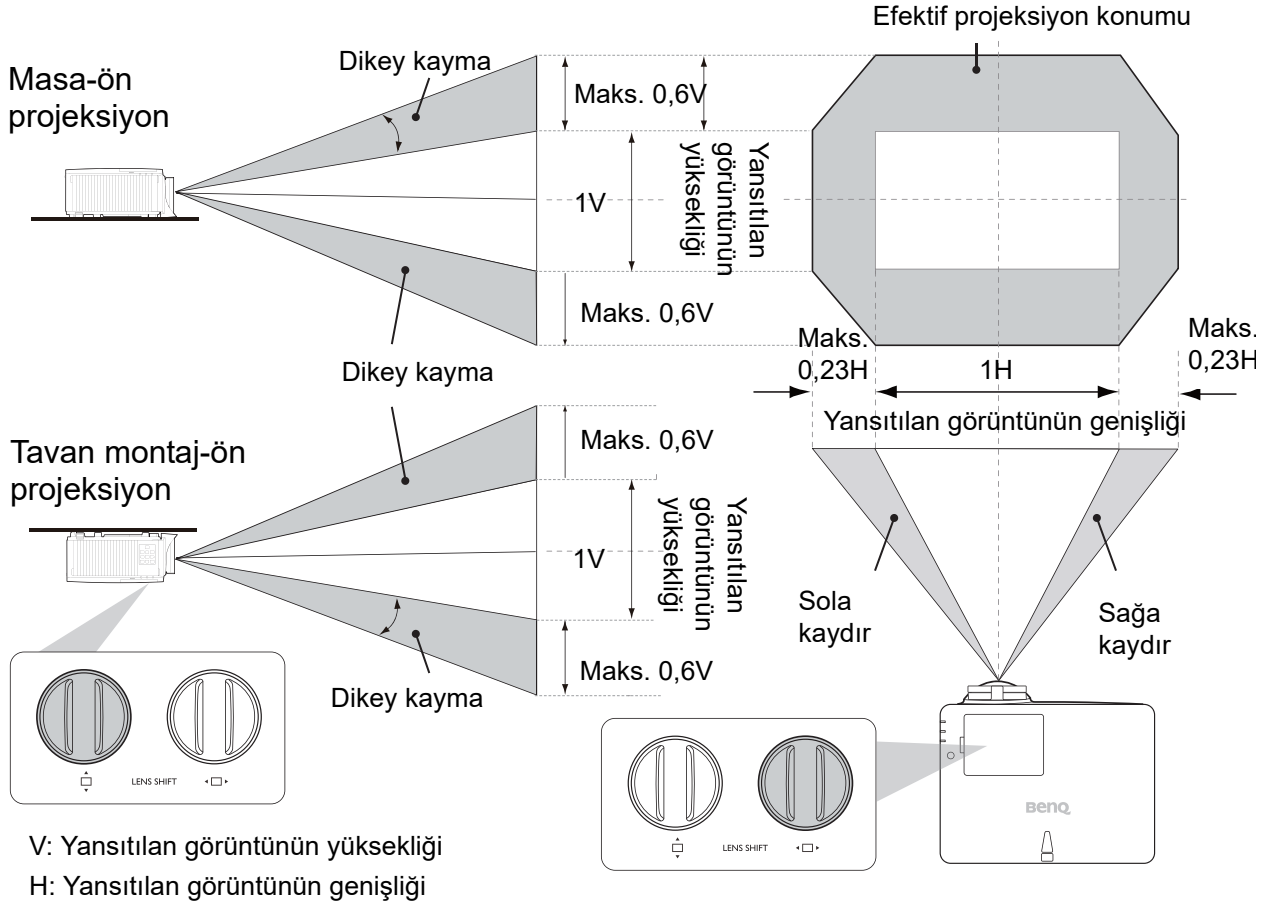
Efektif projeksiyon konumu

Masa-ön projeksiyon

Dikey kayma

Maks. 0,6V

Yansıtılan görüntünün yüksekliği

1V

Maks. 0,6V

Dikey kayma

Maks. 0,23H

1H

Maks. 0,23H

Yansıtılan görüntünün genişliği

Tavan montaj-ön projeksiyon

Maks. 0,6V

Yansıtılan görüntünün yüksekliği

1V

Maks. 0,6V

Dikey kayma

Sola kaydır

Sağa kaydır

LENS SHIFT

LENS SHIFT

BenQ

V: Yansıtılan görüntünün yüksekliği

H: Yansıtılan görüntünün genişliği